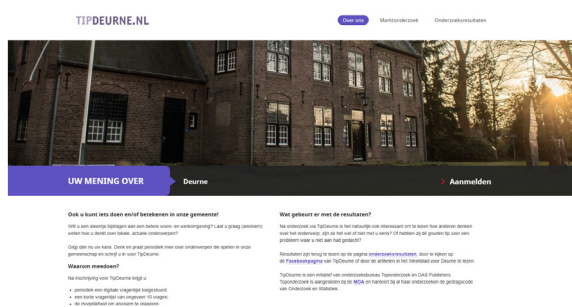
TIPDEURNE.NL

Over ons

Marktonderzoek

Onderzoeksresultaten

UW MENING OVER

Deurne

Aanmelden

Ook u kunt iets doen en/of betekenen in onze gemeente!

Wilt u een steentje bijdragen aan een betere woon- en werkomgeving? Laat u graag (anoniem) weten hoe u denkt over lokale, actuele onderwerpen?

Grijp dan nu uw kans. Denk en praat periodiek mee over onderwerpen die spelen in onze gemeenschap en schrijf u in voor TipDeurne.

Waarom meedoen?

Na inschrijving voor TipDeurne krijgt u:

• periodiek een digitale vragenlijst toegestuurd;

• een korte vragenlijst van ongeveer 10 vragen;

• de mogelijkheid om anoniem te reageren;

Wat gebeurt er met de resultaten?

Na onderzoek via TipDeurne is het natuurlijk ook interessant om te lezen hoe anderen denken over het onderwerp; zijn zij het wel of niet met u eens? Of hebben zij de gouden tip voor een probleem waar u niet aan had gedacht?

Resultaten zijn terug te lezen op de pagina onderzoeksresultaten, door te kijken op de Facebookpagina van TipDeurne of door de artikelen in het Weekblad voor Deurne te lezen.

TipDeurne is een initiatief van onderzoeksbureau Tiponderzoek en DAS Publishers. Tiponderzoek is aangesloten bij de MOA en handelt bij al haar onderzoeken de gedragscode van Onderzoek en Statistiek.